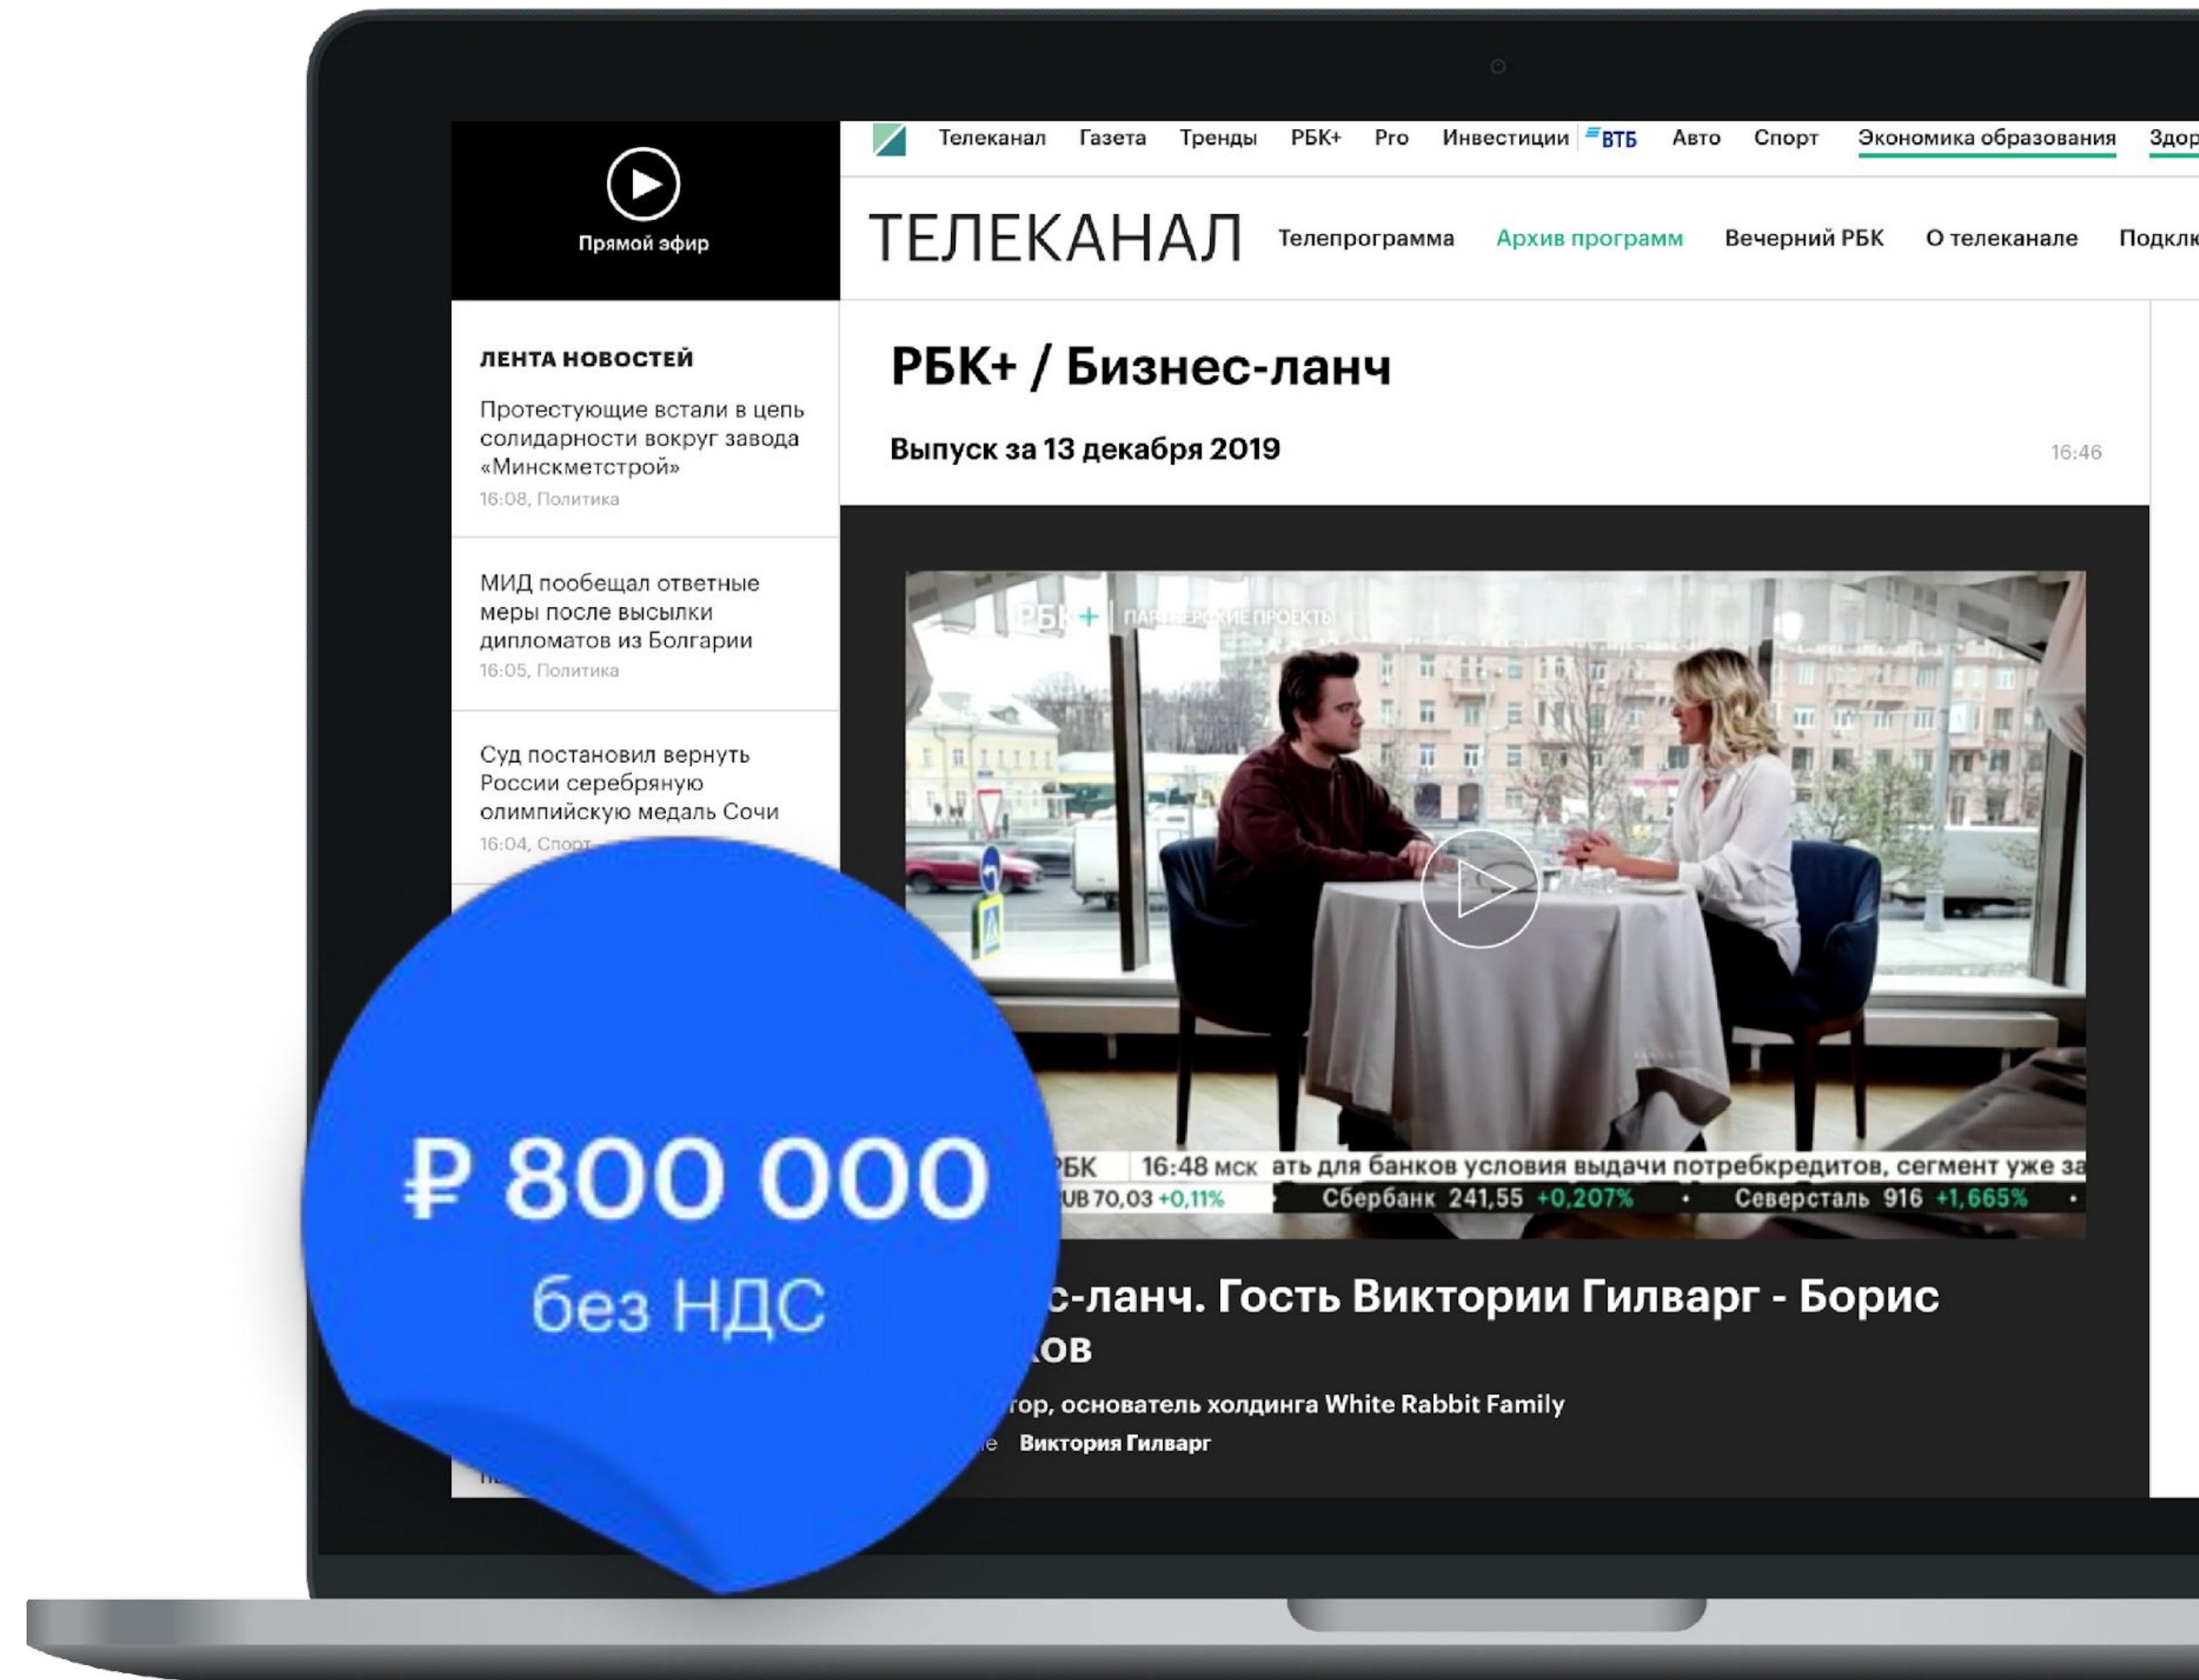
Прямой эфир

Телеканал Газета Тренды РБК+ Pro Инвестиции ВТБ Авто Спорт Экономика образования Здор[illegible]

ТЕЛЕКАНАЛ Телепрограмма Архив программ Вечерний РБК О телеканале Подкл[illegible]

ЛЕНТА НОВОСТЕЙ

Протестующие встали в цепь солидарности вокруг завода «Минскметстрой»
16:08, Политика

МИД пообещал ответные меры после высылки дипломатов из Болгарии
16:05, Политика

Суд постановил вернуть России серебряную олимпийскую медаль Сочи
16:04, Спорт

РБК+ / Бизнес-ланч

Выпуск за 13 декабря 2019

16:46

РБК+ | ПАРТНЕРСКИЕ ПРОЕКТЫ

РБК 16:48 МСК ать для банков условия выдачи потребкредитов, сегмент уже за
UB 70,03 +0,11% Сбербанк 241,55 +0,207% • Северсталь 916 +1,665% •

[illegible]с-ланч. Гость Виктории Гилварг - Борис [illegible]ов

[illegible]тор, основатель холдинга White Rabbit Family

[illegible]е Виктория Гилварг

₽ 800 000
без НДС